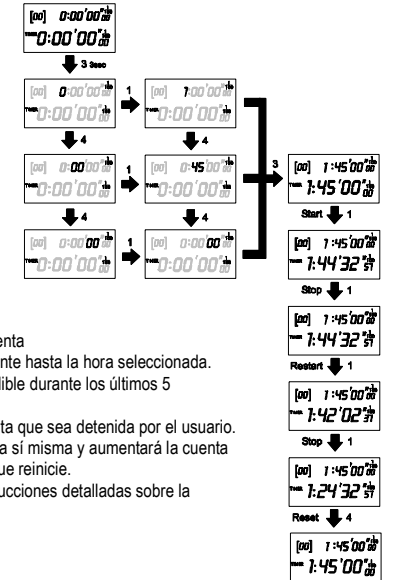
[00] 0:00'00"
0:00'00"

3 3sec

[00] 0:00'00"
TIMER 0:00'00"

1

[00] 1:00'00"
TIMER 0:00'00"

4

4

[00] 0:00'00"
TIMER 0:00'00"

1

[00] 0:45'00"
TIMER 0:00'00"

4

4

[00] 0:00'00"
TIMER 0:00'00"

1

[00] 0:00'00"
TIMER 0:00'00"

3

[00] 1:45'00"
TIMER 1:45'00"

Start 1

[00] 1:45'00"
TIMER 1:44'32"51

Stop 1

[00] 1:45'00"
TIMER 1:44'32"51

Restart 1

[00] 1:45'00"
TIMER 1:42'02"31

Stop 1

[00] 1:45'00"
TIMER 1:24'32"51

Reset 4

[00] 1:45'00"
TIMER 1:45'00"

enta
nte hasta la hora seleccionada.
ible durante los últimos 5

ta que sea detenida por el usuario.
a sí misma y aumentará la cuenta
ue reinicie.
ucciones detalladas sobre la